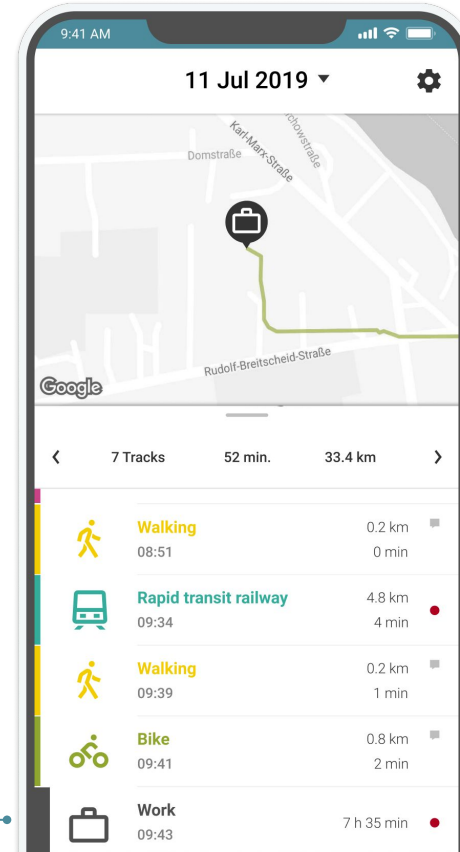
9:41 AM

11 Jul 2019 ▾

Domstraße
Karl-Marx-Straße
chowstraße
Rudolf-Breitscheid-Straße
Google

‹ 7 Tracks 52 min. 33.4 km ›

Walking
08:51
0.2 km
0 min

Rapid transit railway
09:34
4.8 km
4 min

Walking
09:39
0.2 km
1 min

Bike
09:41
0.8 km
2 min

Work
09:43
7 h 35 min